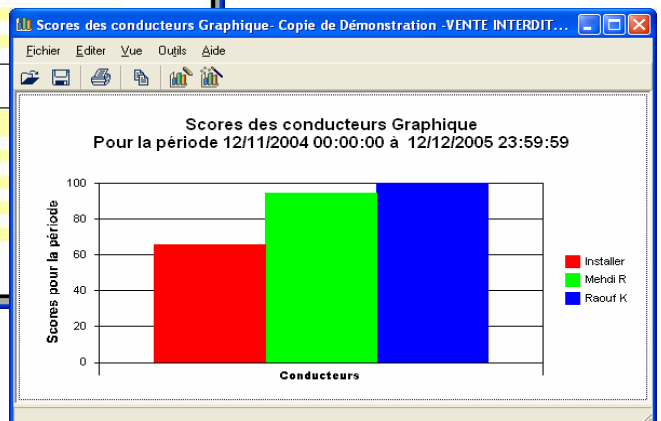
Scores des conducteurs Graphique- Copie de Démonstration -VENTE INTERDIT...

Fichier Editer Vue Outils Aide

Scores des conducteurs Graphique
Pour la période 12/11/2004 00:00:00 à 12/12/2005 23:59:59

Scores pour la période

100
80
60
40
20
0

Conducteurs

Installer
Mehdi R
Raouf K